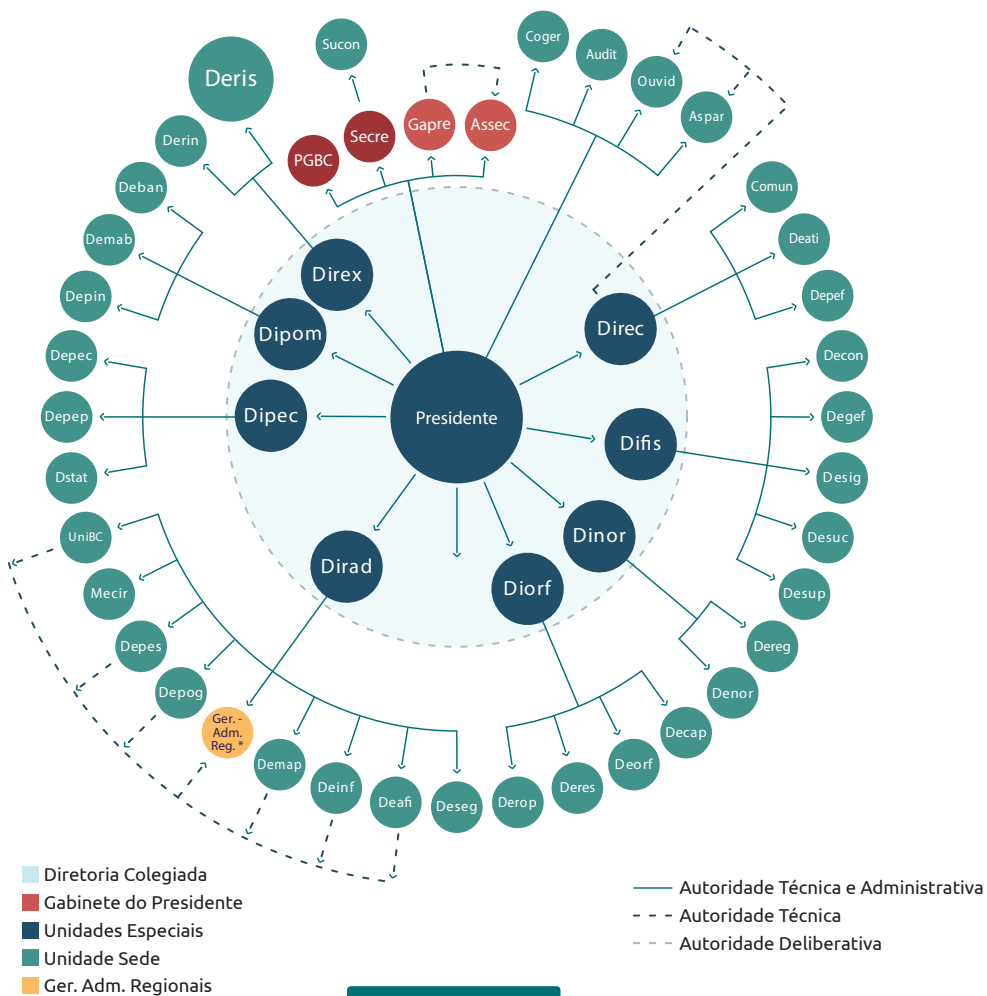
Sucon
Coger
Audit
Ouvid
Aspar
Deris
Secre
Gapre
Assec
PGBC
Derin
Deban
Demab
Depin
Direx
Dipom
Comun
Deati
Depef
Direc
Decon
Depec
Depep
Dstat
Dipec
Presidente
Difis
Degef
Desig
Desuc
Desup
UniBC
Mecir
Depes
Depog
Dirad
Dinor
Diorf
Dereg
Denor
Decap
Ger. - Adm. Reg. *
Demap
Deinf
Deafi
Deseg
Derop
Deres
Deorf

Diretoria Colegiada
Gabinete do Presidente
Unidades Especiais
Unidade Sede
Ger. Adm. Regionais

Autoridade Técnica e Administrativa
Autoridade Técnica
Autoridade Deliberativa